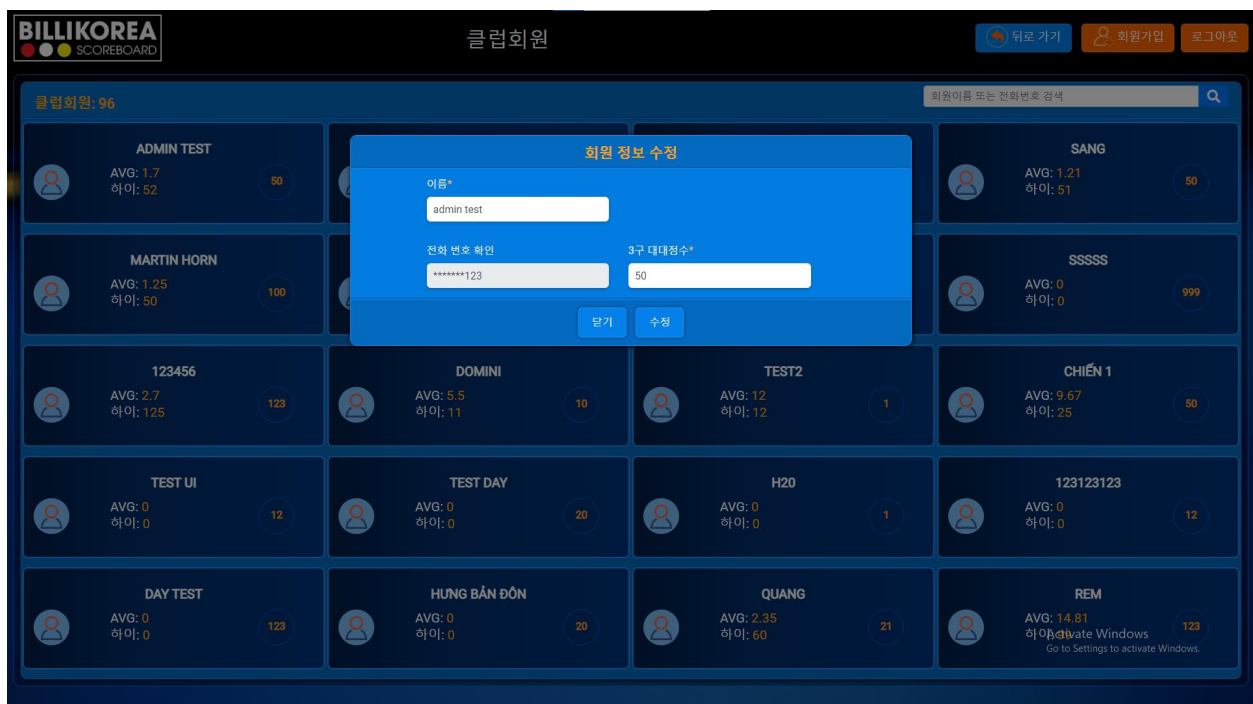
BILLIKOREA SCOREBOARD

클럽회원

뒤로 가기 회원가입 로그아웃

클럽회원: 96

회원이름 또는 전화번호 검색

ADMIN TEST
AVG: 1.7
하이: 52
50

SANG
AVG: 1.21
하이: 51
50

MARTIN HORN
AVG: 1.25
하이: 50
100

SSSSS
AVG: 0
하이: 0
999

회원 정보 수정

이름*
admin test

전화 번호 확인
*******123

3구 대대점수*
50

닫기 수정

123456
AVG: 2.7
하이: 125
123

DOMINI
AVG: 5.5
하이: 11
10

TEST2
AVG: 12
하이: 12
1

CHIẾN 1
AVG: 9.67
하이: 25
50

TEST UI
AVG: 0
하이: 0
12

TEST DAY
AVG: 0
하이: 0
20

H20
AVG: 0
하이: 0
1

123123123
AVG: 0
하이: 0
12

DAY TEST
AVG: 0
하이: 0
123

HƯNG BẢN ĐÔN
AVG: 0
하이: 0
20

QUANG
AVG: 2.35
하이: 60
21

REM
AVG: 14.81
하이: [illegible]
123

Activate Windows
Go to Settings to activate Windows.